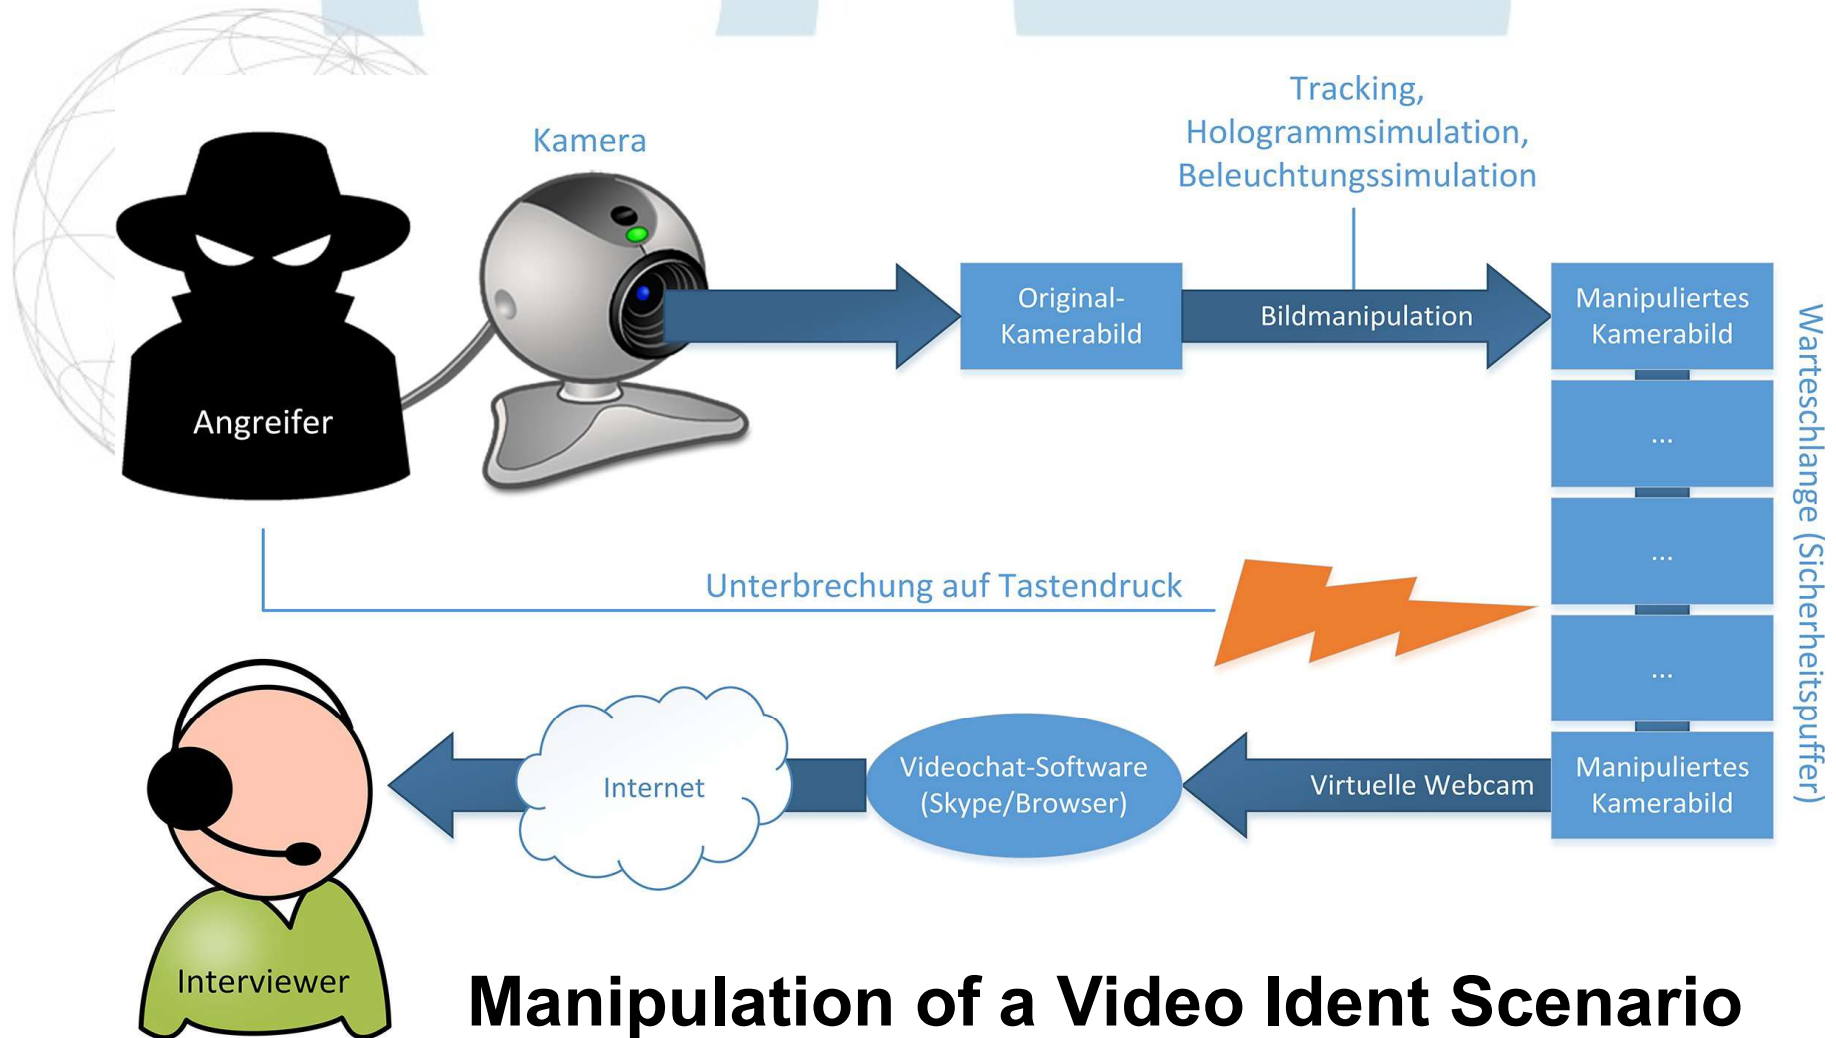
Kamera

Tracking, Hologrammsimulation, Beleuchtungssimulation

Angreifer

Original-Kamerabild

Bildmanipulation

Manipuliertes Kamerabild

...

...

...

Warteschlange (Sicherheitspuffer)

Unterbrechung auf Tastendruck

Internet

Videochat-Software (Skype/Browser)

Virtuelle Webcam

Manipuliertes Kamerabild

Interviewer

Manipulation of a Video Ident Scenario